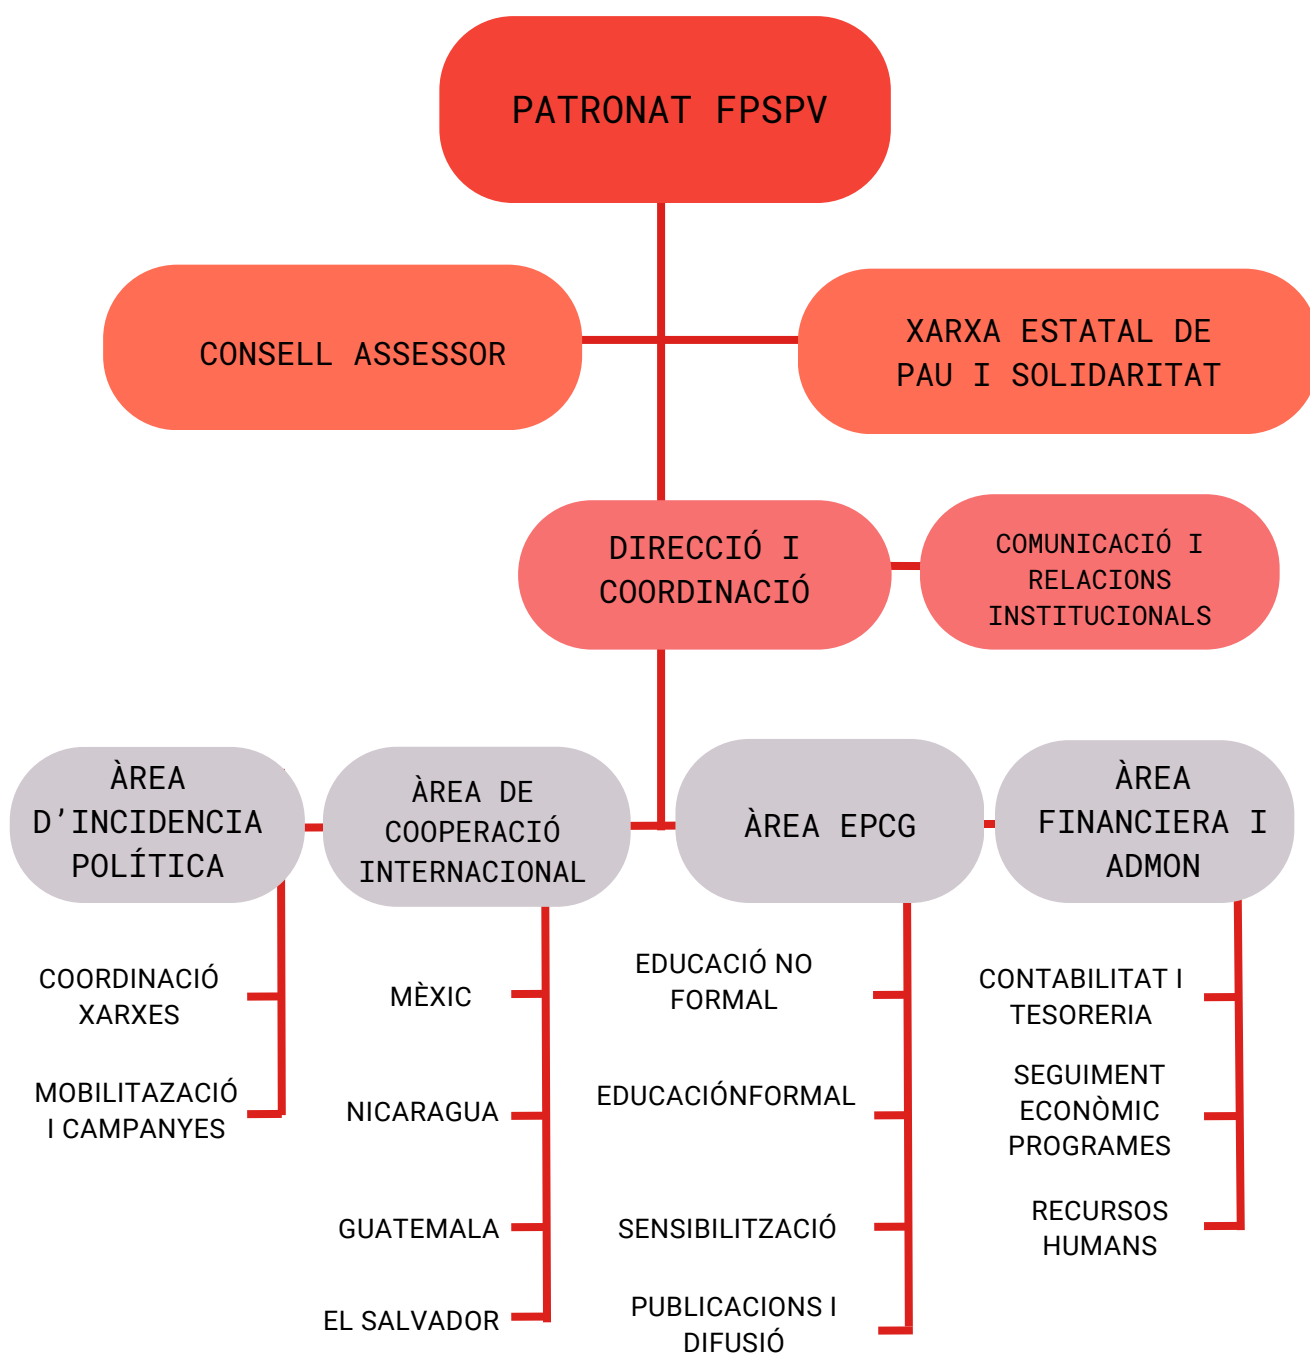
PATRONAT FPSPV

CONSELL ASSESSOR

XARXA ESTATAL DE PAU I SOLIDARITAT

DIRECCIÓ I COORDINACIÓ

COMUNICACIÓ I RELACIONS INSTITUCIONALS

ÀREA D'INCIDENCIA POLÍTICA

ÀREA DE COOPERACIÓ INTERNACIONAL

ÀREA EPCG

ÀREA FINANCIERA I ADMON

COORDINACIÓ XARXES

MOBILITAZACIÓ I CAMPANYES

MÈXIC

NICARAGUA

GUATEMALA

EL SALVADOR

EDUCACIÓ NO FORMAL

EDUCACIÓNFORMAL

SENSIBILITZACIÓ

PUBLICACIONS I DIFUSIÓ

CONTABILITAT I TESORERIA

SEGUIMENT ECONÒMIC PROGRAMES

RECURSOS HUMANS